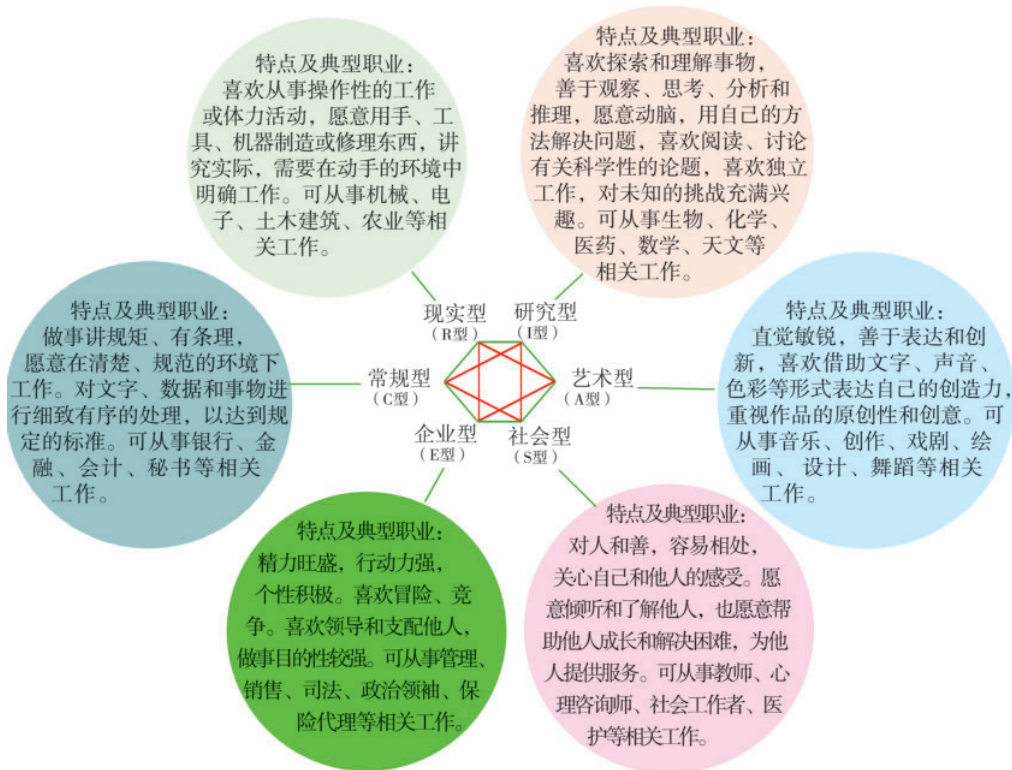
特点及典型职业：
喜欢从事操作性的工作或体力活动，愿意用手、工具、机器制造或修理东西，讲究实际，需要在动手的环境中明确工作。可从事机械、电子、土木建筑、农业等相关工作。

特点及典型职业：
喜欢探索和理解事物，善于观察、思考、分析和推理，愿意动脑，用自己的方法解决问题，喜欢阅读、讨论有关科学性的论题，喜欢独立工作，对未知的挑战充满兴趣。可从事生物、化学、医药、数学、天文等相关工作。

特点及典型职业：
做事讲规矩、有条理，愿意在清楚、规范的环境下工作。对文字、数据和事物进行细致有序的处理，以达到规定的标准。可从事银行、金融、会计、秘书等相关工作。

现实型
（R型）

研究型
（I型）

常规型
（C型）

艺术型
（A型）

企业型
（E型）

社会型
（S型）

特点及典型职业：
直觉敏锐，善于表达和创新，喜欢借助文字、声音、色彩等形式表达自己的创造力，重视作品的原创性和创意。可从事音乐、创作、戏剧、绘画、设计、舞蹈等相关工作。

特点及典型职业：
精力旺盛，行动力强，个性积极。喜欢冒险、竞争。喜欢领导和支配他人，做事目的性较强。可从事管理、销售、司法、政治领袖、保险代理等相关工作。

特点及典型职业：
对人和善，容易相处，关心自己和他人的感受。愿意倾听和了解他人，也愿意帮助他人成长和解决困难，为他人提供服务。可从事教师、心理咨询师、社会工作者、医护等相关工作。